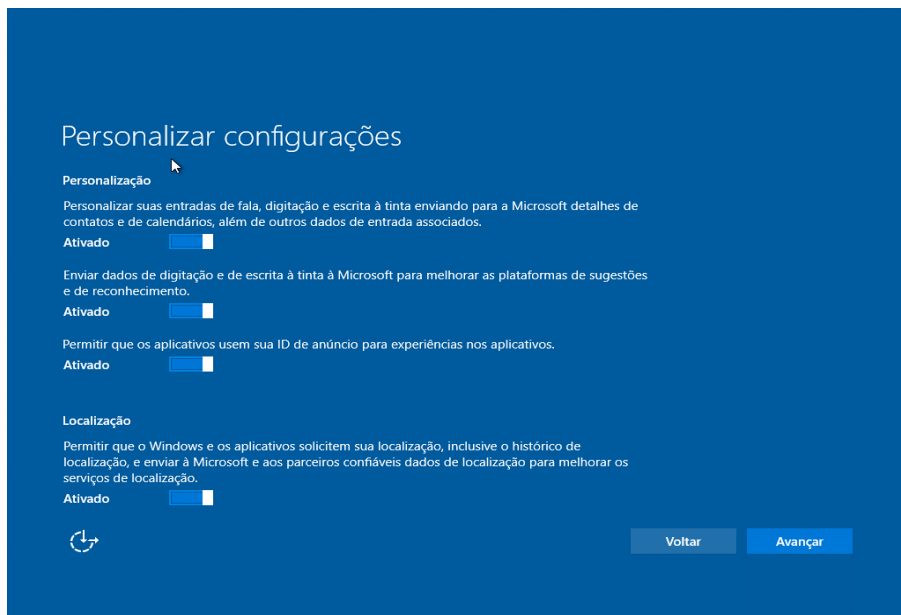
Personalizar configurações

Personalização

Personalizar suas entradas de fala, digitação e escrita à tinta enviando para a Microsoft detalhes de contatos e de calendários, além de outros dados de entrada associados.

Ativado

Enviar dados de digitação e de escrita à tinta à Microsoft para melhorar as plataformas de sugestões e de reconhecimento.

Ativado

Permitir que os aplicativos usem sua ID de anúncio para experiências nos aplicativos.

Ativado

Localização

Permitir que o Windows e os aplicativos solicitem sua localização, inclusive o histórico de localização, e enviar à Microsoft e aos parceiros confiáveis dados de localização para melhorar os serviços de localização.

Ativado

Voltar

Avançar